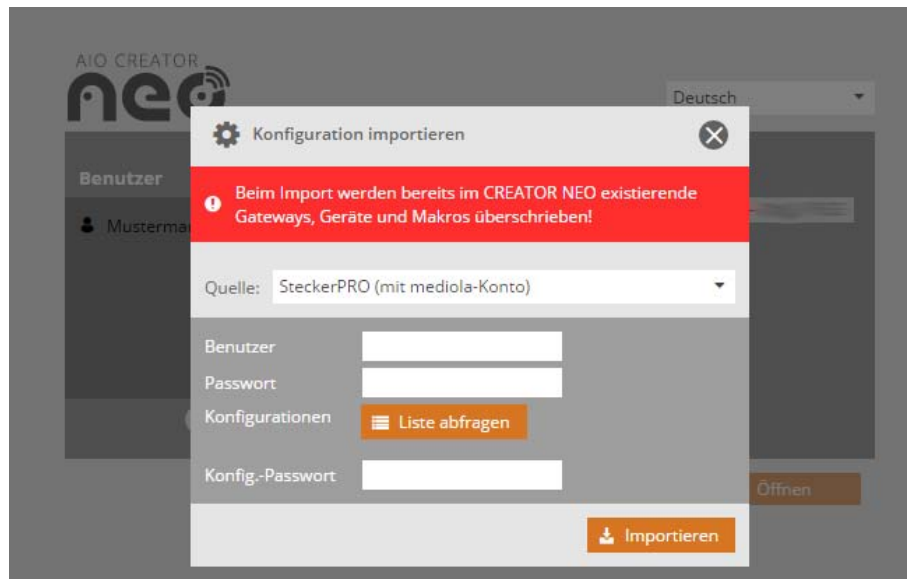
AIO CREATOR
neo

Deutsch

Benutzer

Musterma

Konfiguration importieren

Beim Import werden bereits im CREATOR NEO existierende Gateways, Geräte und Makros überschrieben!

Quelle: SteckerPRO (mit mediola-Konto)

Benutzer

Passwort

Konfigurationen

Liste abfragen

Konfig.-Passwort

Öffnen

Importieren